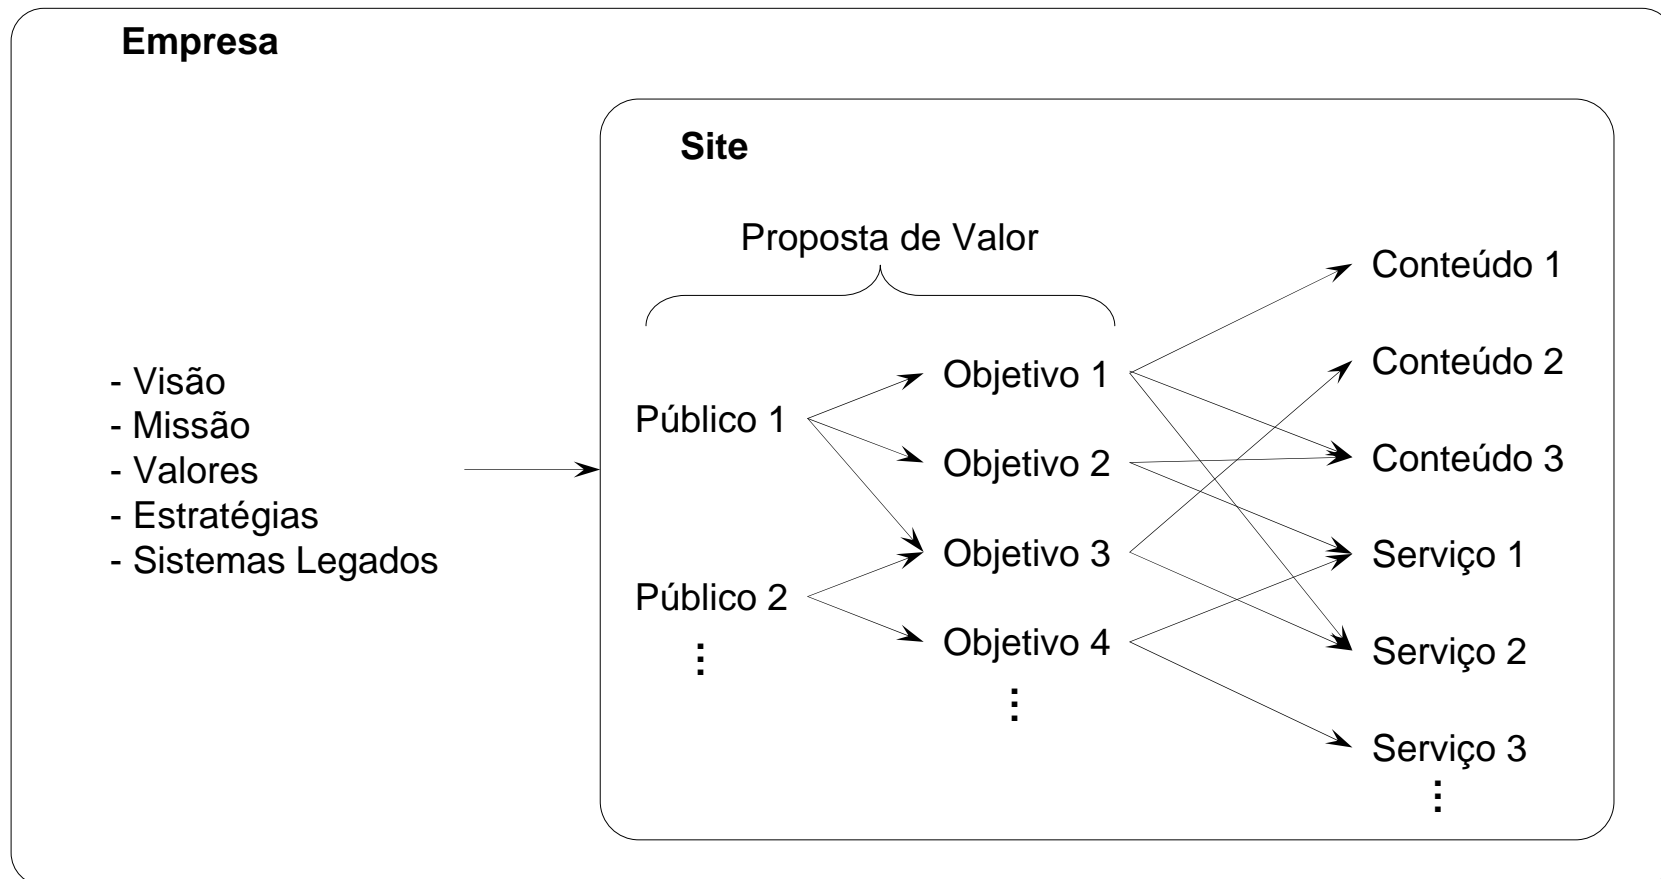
Empresa

- Visão
- Missão
- Valores
- Estratégias
- Sistemas Legados

Site

Proposta de Valor

Público 1

Público 2

⋮

Objetivo 1

Objetivo 2

Objetivo 3

Objetivo 4

⋮

Conteúdo 1

Conteúdo 2

Conteúdo 3

Serviço 1

Serviço 2

Serviço 3

⋮